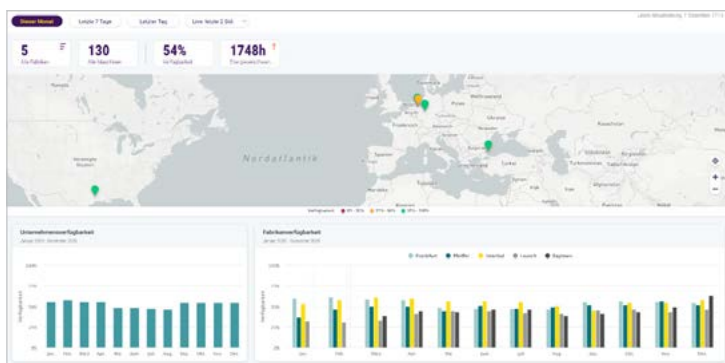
Dieser Monat | Letzte 7 Tage | Letzter Tag | Live: letzte 2 Std.

Letzte Aktualisierung: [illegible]

5
Alle Fabriken

130
Alle Maschinen

54%
Verfügbarkeit

1748h
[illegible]

Nordatlantik

Verfügbarkeit: ● 0% - 35% ● 35% - 65% ● 65% - 100%

Unternehmensverfügbarkeit
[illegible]

Jan. Feb. März Apr. Mai Juni Juli Aug. Sep. Okt. Nov. Dez.

Fabrikverfügbarkeit
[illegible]

● Frankfurt ● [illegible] ● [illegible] ● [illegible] ● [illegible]

Jan. Feb. März Apr. Mai Juni Juli Aug. Sep. Okt. Nov. Dez.